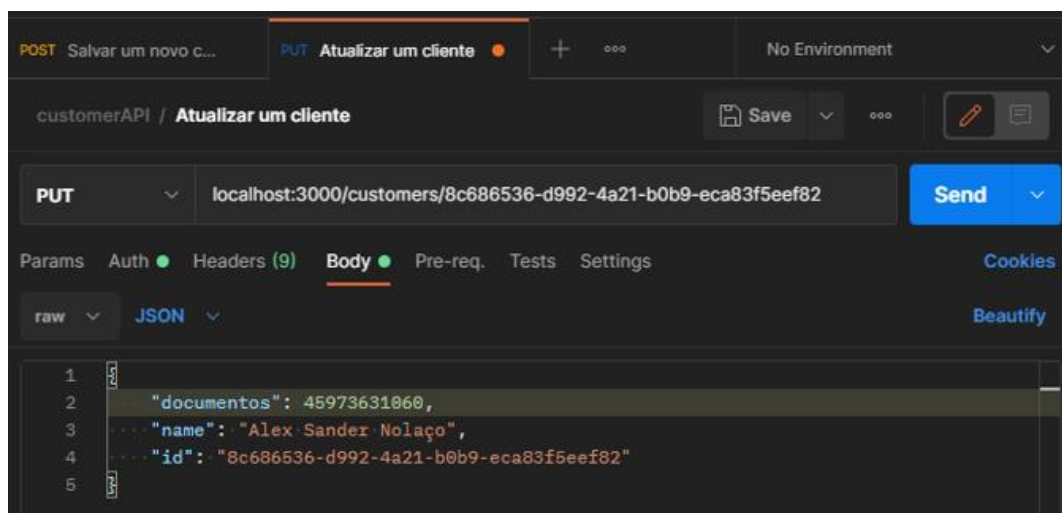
POST Salvar um novo c...   PUT Atualizar um cliente   +   ooo   No Environment

customerAPI / Atualizar um cliente   Save   ooo

PUT   localhost:3000/customers/8c686536-d992-4a21-b0b9-eca83f5eef82   Send

Params   Auth   Headers (9)   Body   Pre-req.   Tests   Settings   Cookies

raw   JSON   Beautify

1 {
2 "documentos": 45973631060,
3 "name": "Alex Sander Nolaço",
4 "id": "8c686536-d992-4a21-b0b9-eca83f5eef82"
5 }